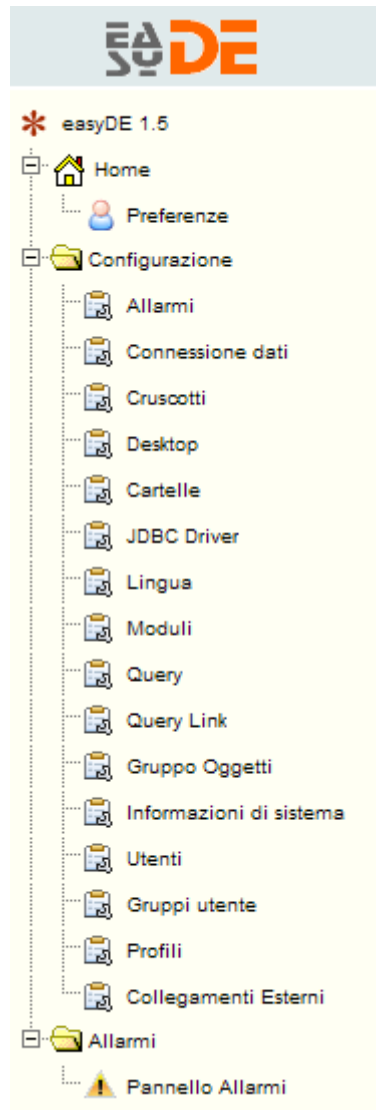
EASY DE

easyDE 1.5
Home
Preferenze
Configurazione
Allarmi
Connessione dati
Cruscotti
Desktop
Cartelle
JDBC Driver
Lingua
Moduli
Query
Query Link
Gruppo Oggetti
Informazioni di sistema
Utenti
Gruppi utente
Profili
Collegamenti Esterni
Allarmi
Pannello Allarmi